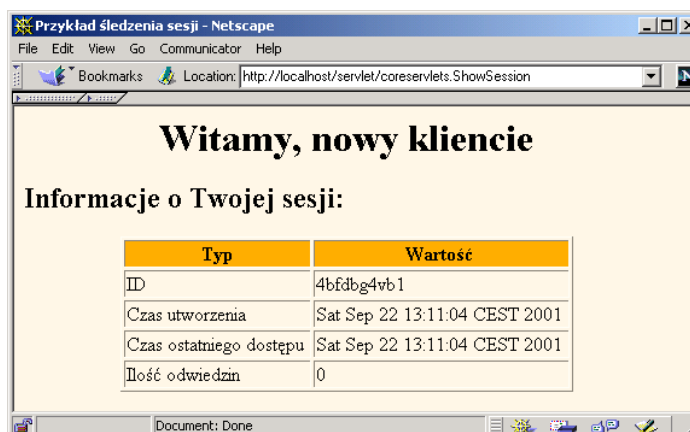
Przykład śledzenia sesji - Netscape

File Edit View Go Communicator Help

Bookmarks Location: http://localhost/servlet/coreservlets.ShowSession

# Witamy, nowy kliencie

## Informacje o Twojej sesji:

| Typ | Wartość |
|---|---|
| ID | 4bfdbg4vb1 |
| Czas utworzenia | Sat Sep 22 13:11:04 CEST 2001 |
| Czas ostatniego dostępu | Sat Sep 22 13:11:04 CEST 2001 |
| Ilość odwiedzin | 0 |

Document: Done